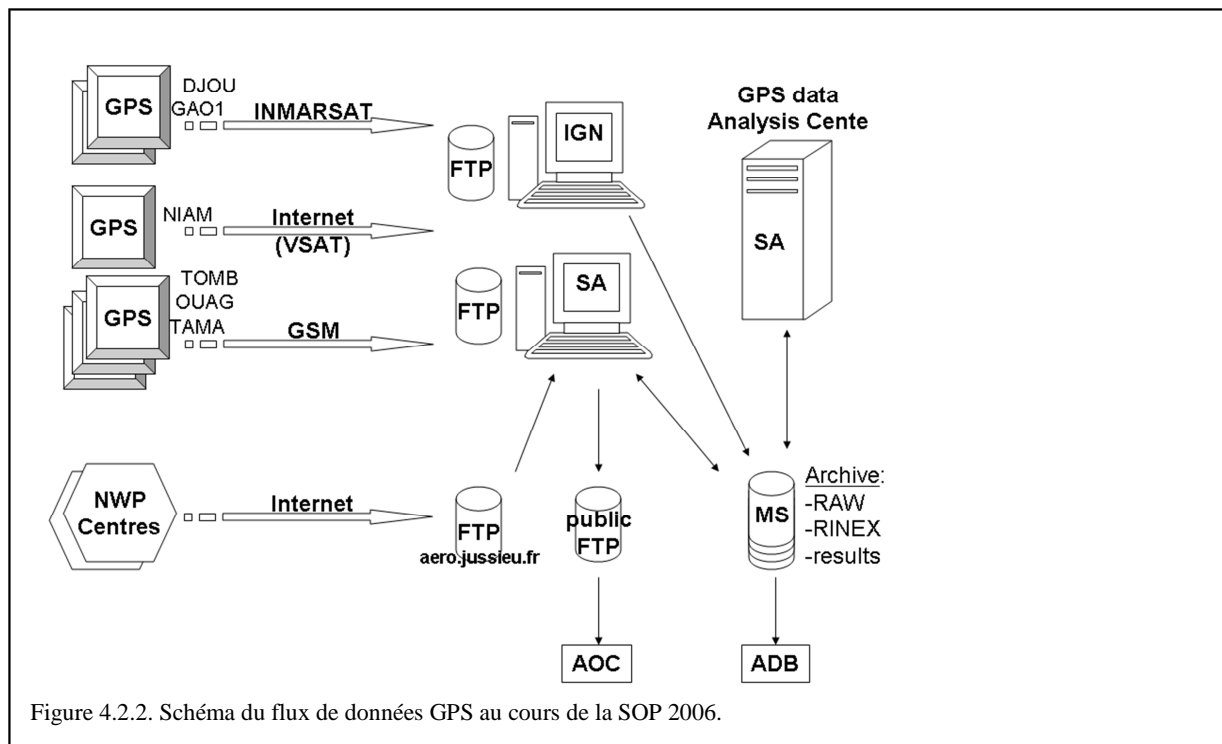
GPS
DJOU
GAO1
INMARSAT
FTP
IGN
GPS data
Analysis Cente
SA
GPS
NIAM
Internet
(VSAT)
GPS
TOMB
OUAG
TAMA
GSM
FTP
SA
NWP
Centres
Internet
FTP
aero.jussieu.fr
public
FTP
MS
Archive:
-RAW
-RINEX
-results
AOC
ADB

Figure 4.2.2. Schéma du flux de données GPS au cours de la SOP 2006.